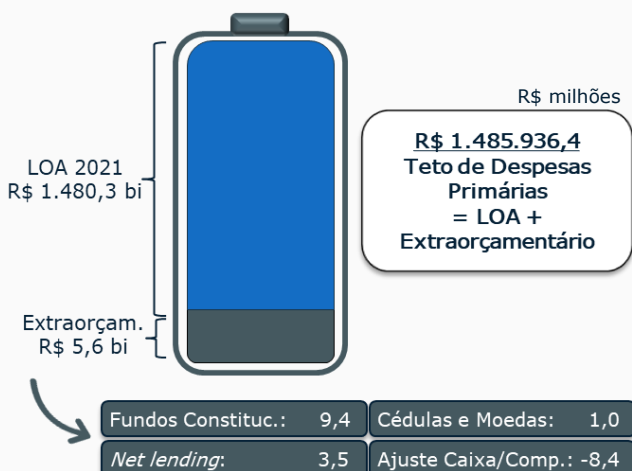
R$ milhões

R$ 1.485.936,4
Teto de Despesas Primárias = LOA + Extraorçamentário

LOA 2021
R$ 1.480,3 bi

Extraorçam.
R$ 5,6 bi

| Fundos Constituc.: | 9,4 | Cédulas e Moedas: | 1,0 |
|---|---|---|---|
| *Net lending*: | 3,5 | Ajuste Caixa/Comp.: | -8,4 |